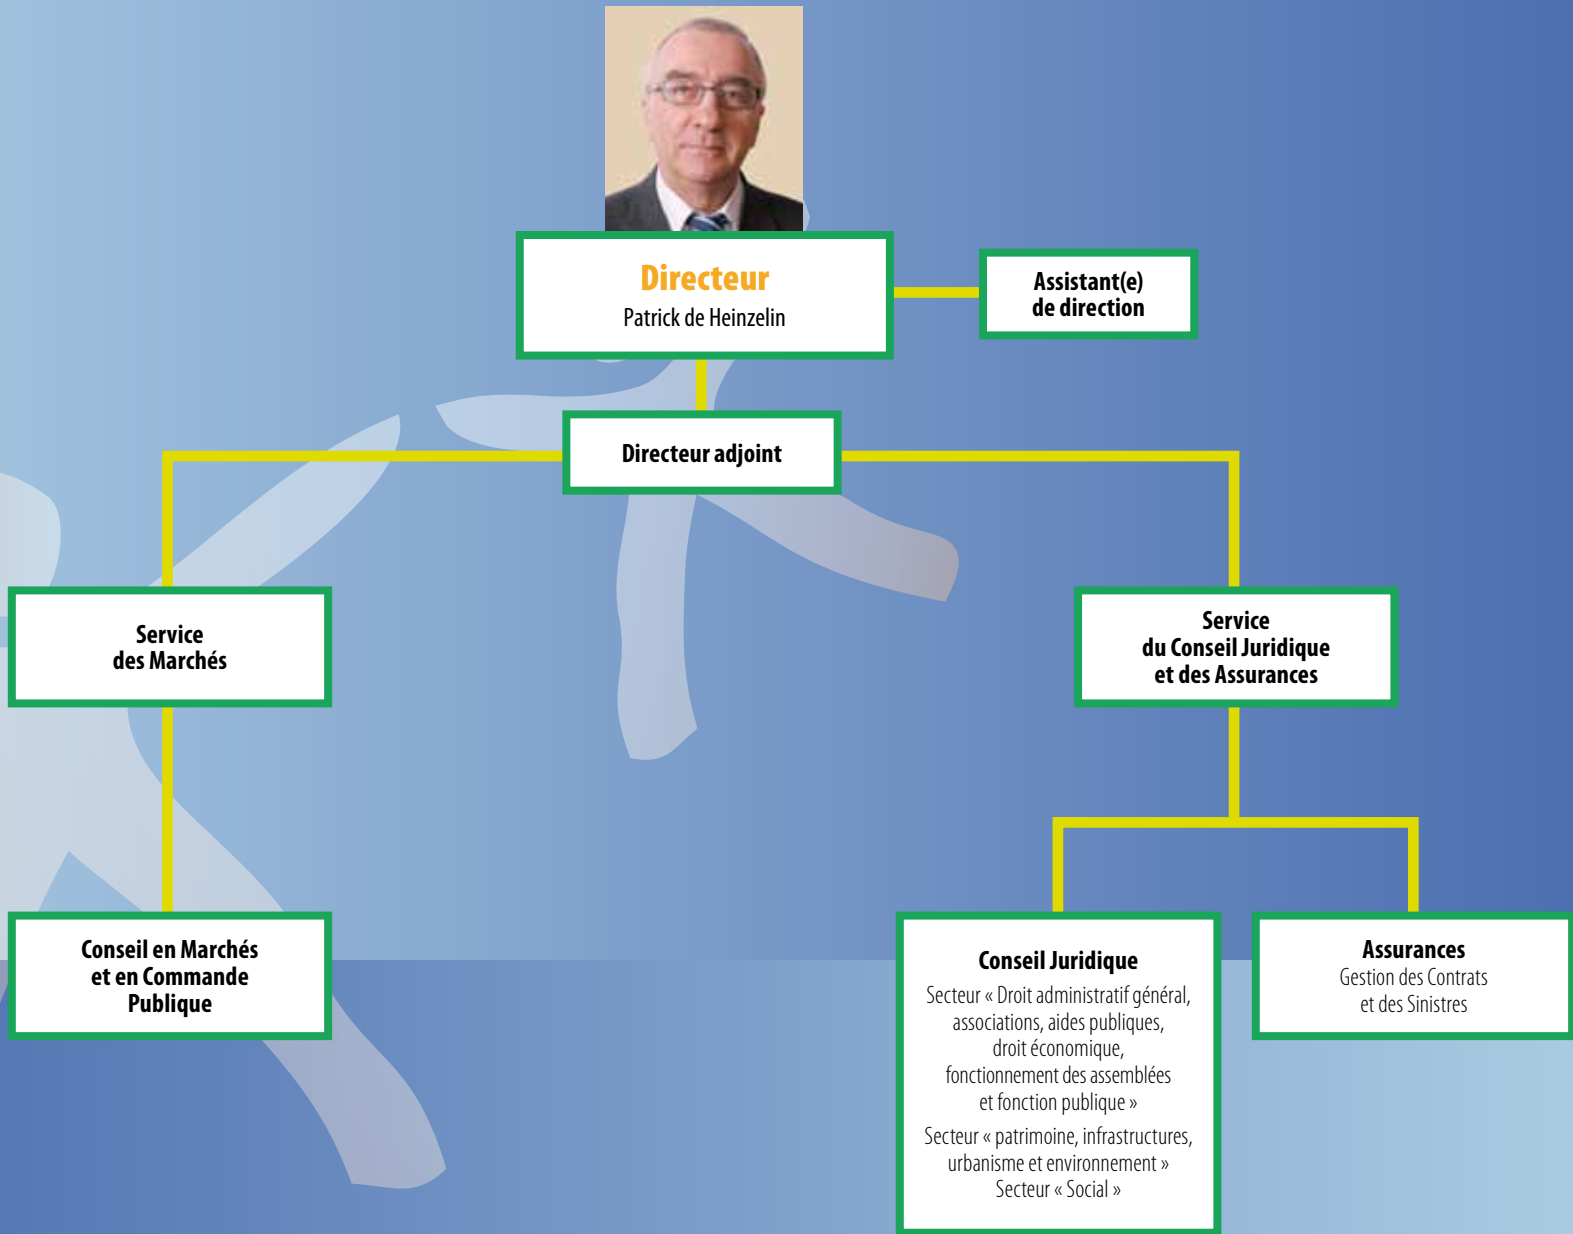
Directeur
Patrick de Heinzelin

Assistant(e) de direction

Directeur adjoint

Service des Marchés

Service du Conseil Juridique et des Assurances

Conseil en Marchés et en Commande Publique

Conseil Juridique
Secteur « Droit administratif général, associations, aides publiques, droit économique, fonctionnement des assemblées et fonction publique »
Secteur « patrimoine, infrastructures, urbanisme et environnement »
Secteur « Social »

Assurances
Gestion des Contrats et des Sinistres